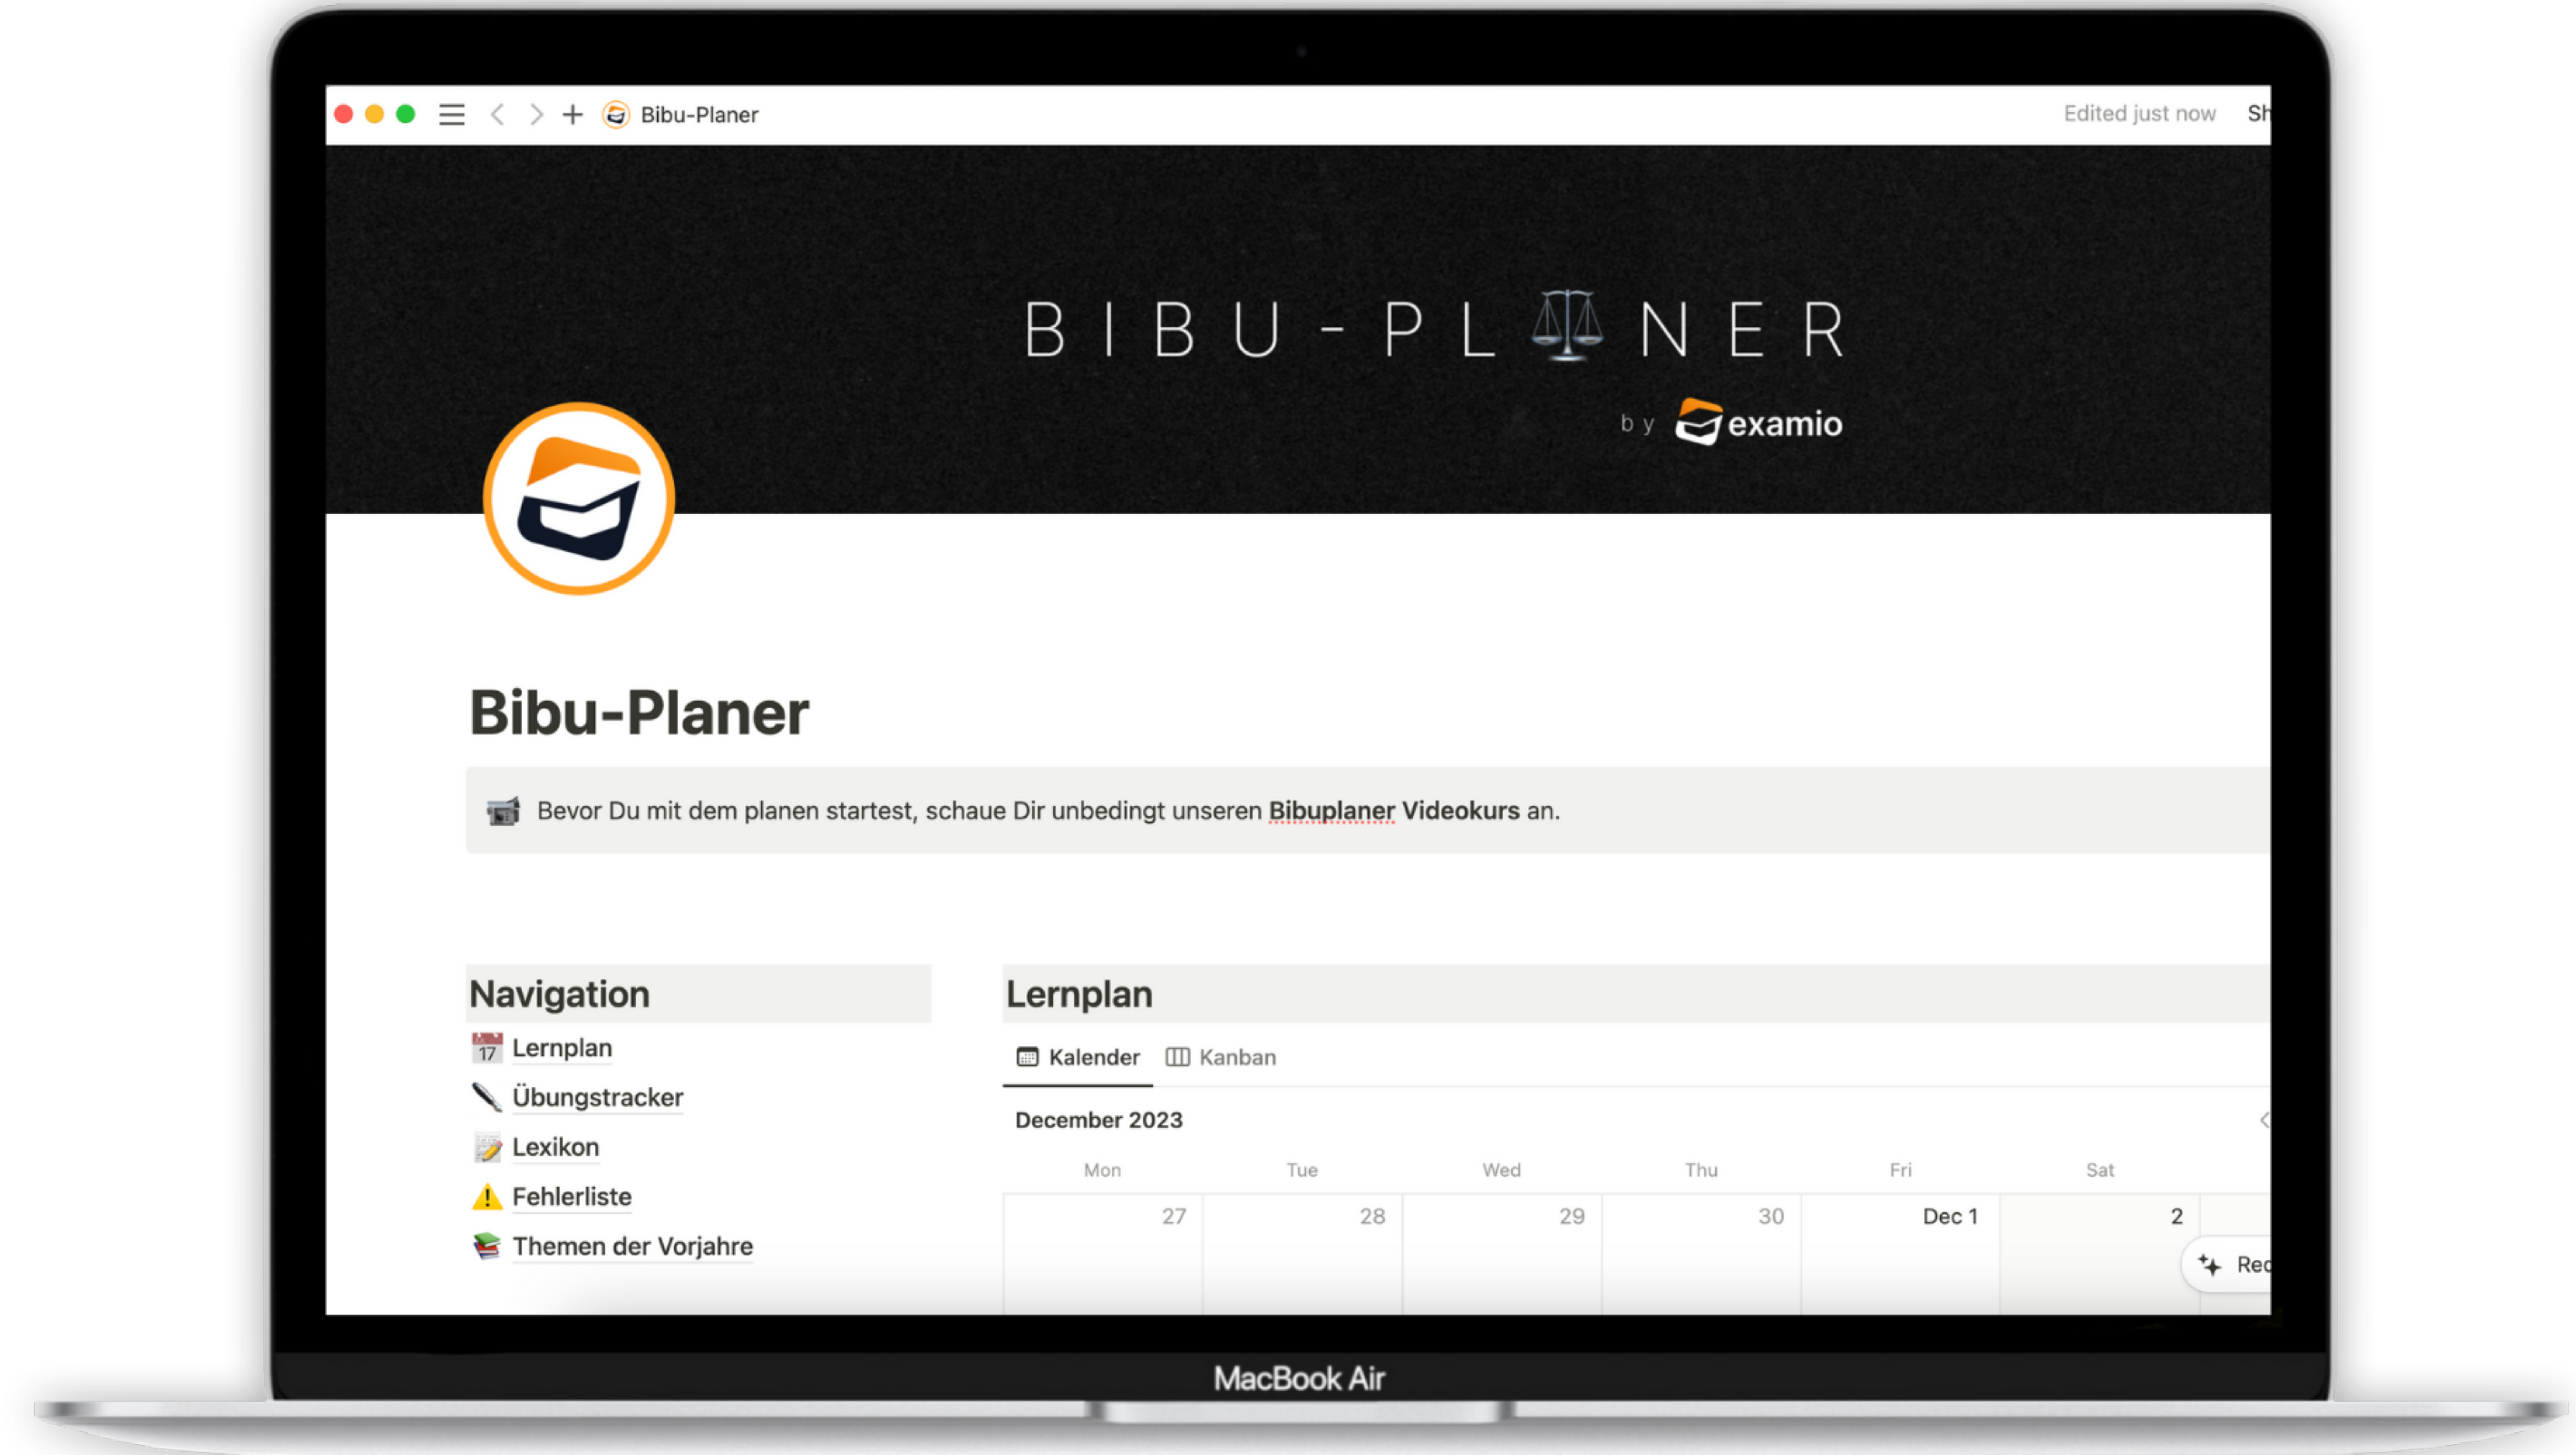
Bibu-Planer

Edited just now

Sh

BIBU-PL⚖NER

by examio

Bibu-Planer

Bevor Du mit dem planen startest, schaue Dir unbedingt unseren Bibuplaner Videokurs an.

Navigation

17 Lernplan

Übungstracker

Lexikon

Fehlerliste

Themen der Vorjahre

Lernplan

Kalender

Kanban

December 2023

| Mon | Tue | Wed | Thu | Fri | Sat |
|---|---|---|---|---|---|
| 27 | 28 | 29 | 30 | Dec 1 | 2 |

Re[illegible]

MacBook Air